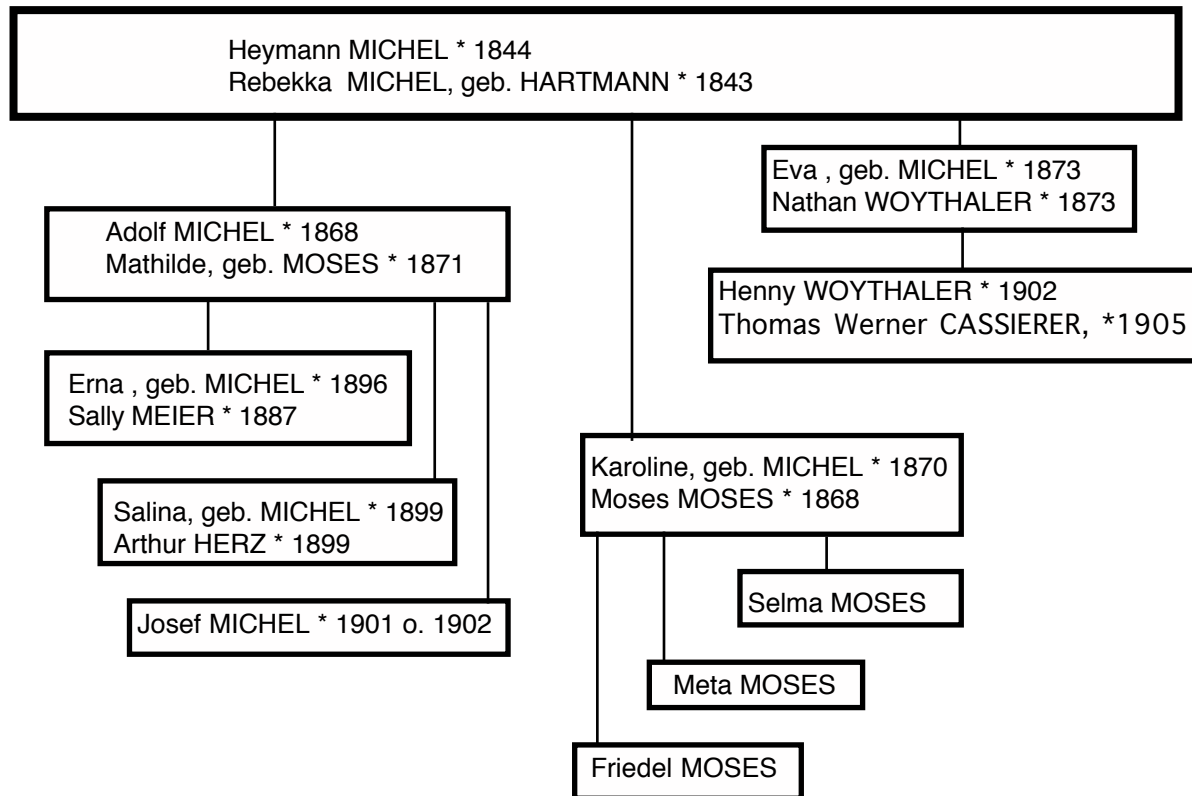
Heymann MICHEL * 1844
Rebekka MICHEL, geb. HARTMANN * 1843

Adolf MICHEL * 1868
Mathilde, geb. MOSES * 1871

Erna , geb. MICHEL * 1896
Sally MEIER * 1887

Salina, geb. MICHEL * 1899
Arthur HERZ * 1899

Josef MICHEL * 1901 o. 1902

Karoline, geb. MICHEL * 1870
Moses MOSES * 1868

Selma MOSES

Meta MOSES

Friedel MOSES

Eva , geb. MICHEL * 1873
Nathan WOYTHALER * 1873

Henny WOYTHALER * 1902
Thomas Werner CASSIERER, *1905